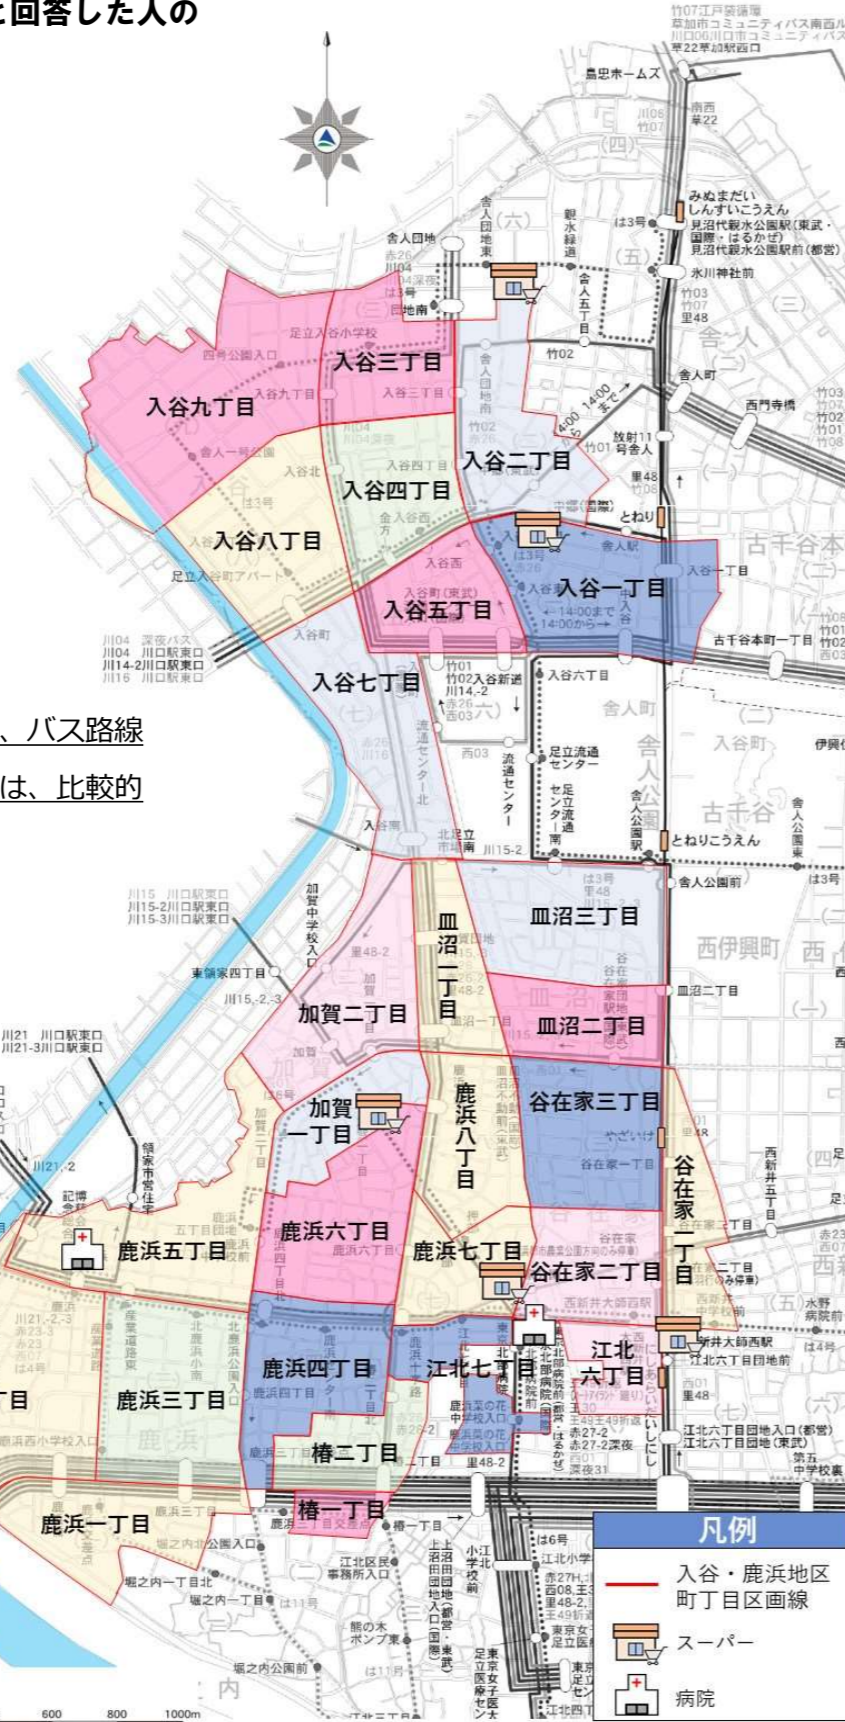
と回答した人の

、バス路線

は、比較的

入谷九丁目
入谷三丁目
入谷二丁目
入谷四丁目
入谷八丁目
入谷一丁目
入谷五丁目
入谷七丁目
皿沼三丁目
皿沼一丁目
加賀二丁目
皿沼二丁目
加賀一丁目
鹿浜八丁目
谷在家三丁目
谷在家一丁目
鹿浜六丁目
鹿浜五丁目
鹿浜七丁目
谷在家二丁目
鹿浜四丁目
江北七丁目
江北六丁目
鹿浜三丁目
椿二丁目
椿一丁目
鹿浜一丁目
丁目

舎人団地
舎人駅
見沼代親水公園駅（東武・国際・はるかぜ）
見沼代親水公園駅前（都営）
みぬまだいしんすいこうえん
氷川神社前
舎人町
西門寺橋
古千谷本町一丁目
とねり
とねりこうえん
舎人公園駅
舎人公園前
足立流通センター
流通センター
西新井大師西駅
江北六丁目団地前
江北六丁目団地入口（都営）
江北六丁目団地（東武）
東京女子医大足立医療センター
鳥忠ホームズ
足立入谷小学校
足立入谷町アパート
加賀中学校入口
東領家四丁目
江北区民事務所入口
熊の木ポンプ場
堀之内公園前
堀之内一丁目北
堀之内一丁目
鹿浜西小学校入口

600　800　1000m

凡例
入谷・鹿浜地区町丁目区画線
スーパー
病院